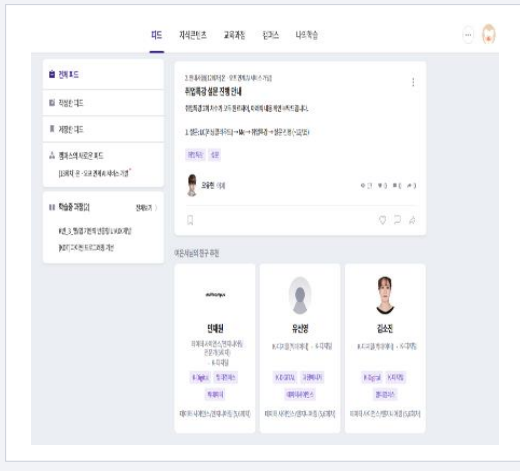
피드 지식콘텐츠 교육과정 캠퍼스 나의 학습

전체 피드
작성한 피드
저장한 피드
캠퍼스의 새로운 피드
[11회차] 온·오프 캠퍼스 새로운 기업

학습중 과정 [2] 전체보기
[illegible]
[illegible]

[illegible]
취업특강 설문 진행 안내
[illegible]
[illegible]
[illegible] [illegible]
조영현 이전

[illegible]
진예원
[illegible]
유선봉
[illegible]
김소진
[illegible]